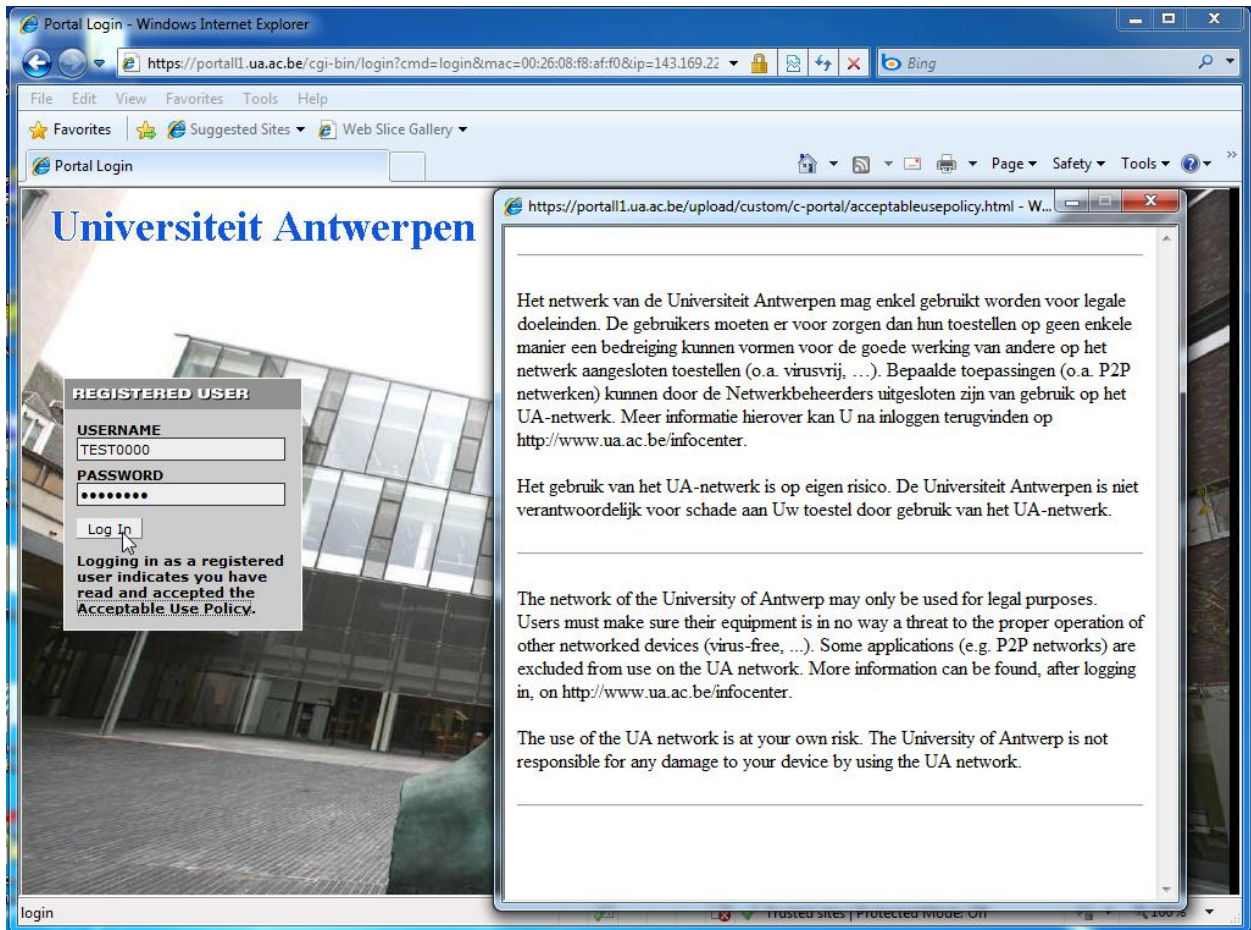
Portal Login - Windows Internet Explorer

https://portall1.ua.ac.be/cgi-bin/login?cmd=login&mac=00:26:08:f8:af:f0&ip=143.169.22

Bing

File Edit View Favorites Tools Help

Favorites Suggested Sites Web Slice Gallery

Portal Login

Page Safety Tools

Universiteit Antwerpen

REGISTERED USER

USERNAME

TEST0000

PASSWORD

••••••••

Log In

Logging in as a registered user indicates you have read and accepted the Acceptable Use Policy.

https://portall1.ua.ac.be/upload/custom/c-portal/acceptableusepolicy.html - W...

Het netwerk van de Universiteit Antwerpen mag enkel gebruikt worden voor legale doeleinden. De gebruikers moeten er voor zorgen dan hun toestellen op geen enkele manier een bedreiging kunnen vormen voor de goede werking van andere op het netwerk aangesloten toestellen (o.a. virusvrij, ...). Bepaalde toepassingen (o.a. P2P netwerken) kunnen door de Netwerkbeheerders uitgesloten zijn van gebruik op het UA-netwerk. Meer informatie hierover kan U na inloggen terugvinden op http://www.ua.ac.be/infocenter.

Het gebruik van het UA-netwerk is op eigen risico. De Universiteit Antwerpen is niet verantwoordelijk voor schade aan Uw toestel door gebruik van het UA-netwerk.

The network of the University of Antwerp may only be used for legal purposes. Users must make sure their equipment is in no way a threat to the proper operation of other networked devices (virus-free, ...). Some applications (e.g. P2P networks) are excluded from use on the UA network. More information can be found, after logging in, on http://www.ua.ac.be/infocenter.

The use of the UA network is at your own risk. The University of Antwerp is not responsible for any damage to your device by using the UA network.

login

Trusted sites | Protected Mode: Off

100%